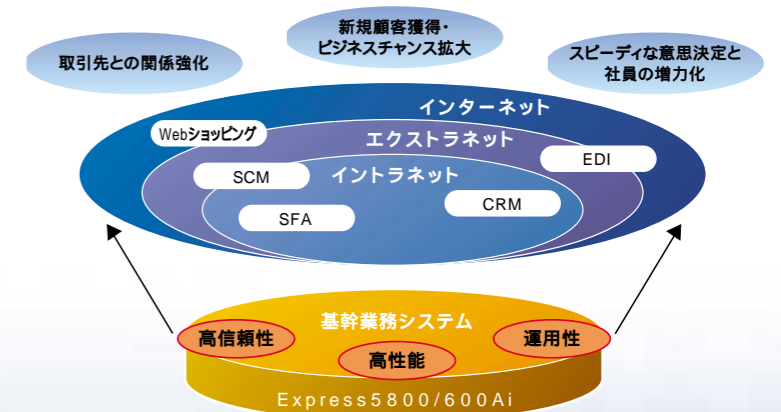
取引先との関係強化

新規顧客獲得・ビジネスチャンス拡大

スピーディな意思決定と社員の増力化

インターネット

Webショッピング

エクストラネット

EDI

SCM

イントラネット

CRM

SFA

基幹業務システム

高信頼性

運用性

高性能

Express5800/600Ai